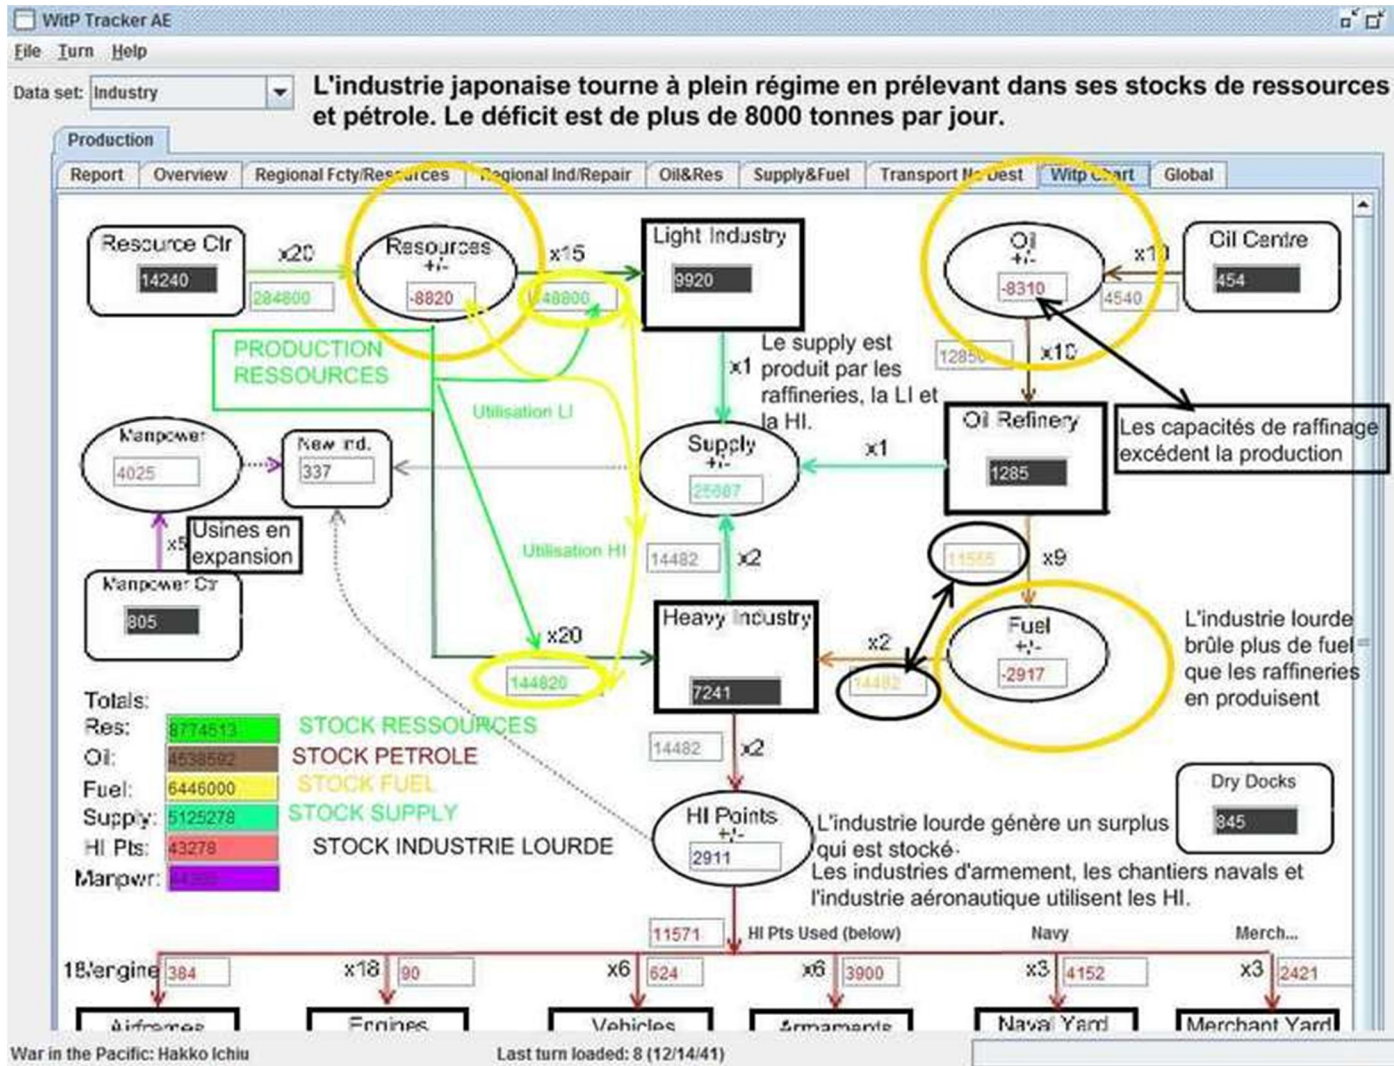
WitP Tracker AE

File Turn Help

Data set: Industry

L'industrie japonaise tourne à plein régime en prélevant dans ses stocks de ressources et pétrole. Le déficit est de plus de 8000 tonnes par jour.

Production

Report | Overview | Regional Fcty/Resources | Regional Ind/Repair | Oil&Res | Supply&Fuel | Transport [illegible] | Witp Chart | Global

Resource Ctr
14240
x20
284800
Resources +/-
-8820
x15
148800
Light Industry
9920
Oil +/-
-8310
x10
4540
Oil Centre
454
12850
x10

PRODUCTION RESSOURCES

Utilisation LI

x1
Le supply est produit par les raffineries, la LI et la HI.

Manpower
4025
New Ind.
337
Supply +/-
25687
x1
Oil Refinery
1285
Les capacités de raffinage excédent la production

x5
Usines en expansion
Manpower Ctr
805

Utilisation HI
14482
x2
11565
x9

x20
144820
Heavy Industry
7241
x2
14482
Fuel +/-
-2917
L'industrie lourde brûle plus de fuel que les raffineries en produisent

Totals:
Res: 8774513 STOCK RESSOURCES
Oil: 4538592 STOCK PETROLE
Fuel: 6446000 STOCK FUEL
Supply: 5125278 STOCK SUPPLY
HI Pts: 43278 STOCK INDUSTRIE LOURDE
Manpwr: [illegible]

14482
x2
HI Points +/-
2911
L'industrie lourde génère un surplus qui est stocké.
Les industries d'armement, les chantiers navals et l'industrie aéronautique utilisent les HI.
Dry Docks
845

11571
HI Pts Used (below)
Navy
Merch...
18/engine 384
x18 90
x6 624
x6 3900
x3 4152
x3 2421

Airframes
Engines
Vehicles
Armaments
Naval Yard
Merchant Yard

War in the Pacific: Hakko Ichiu
Last turn loaded: 8 (12/14/41)